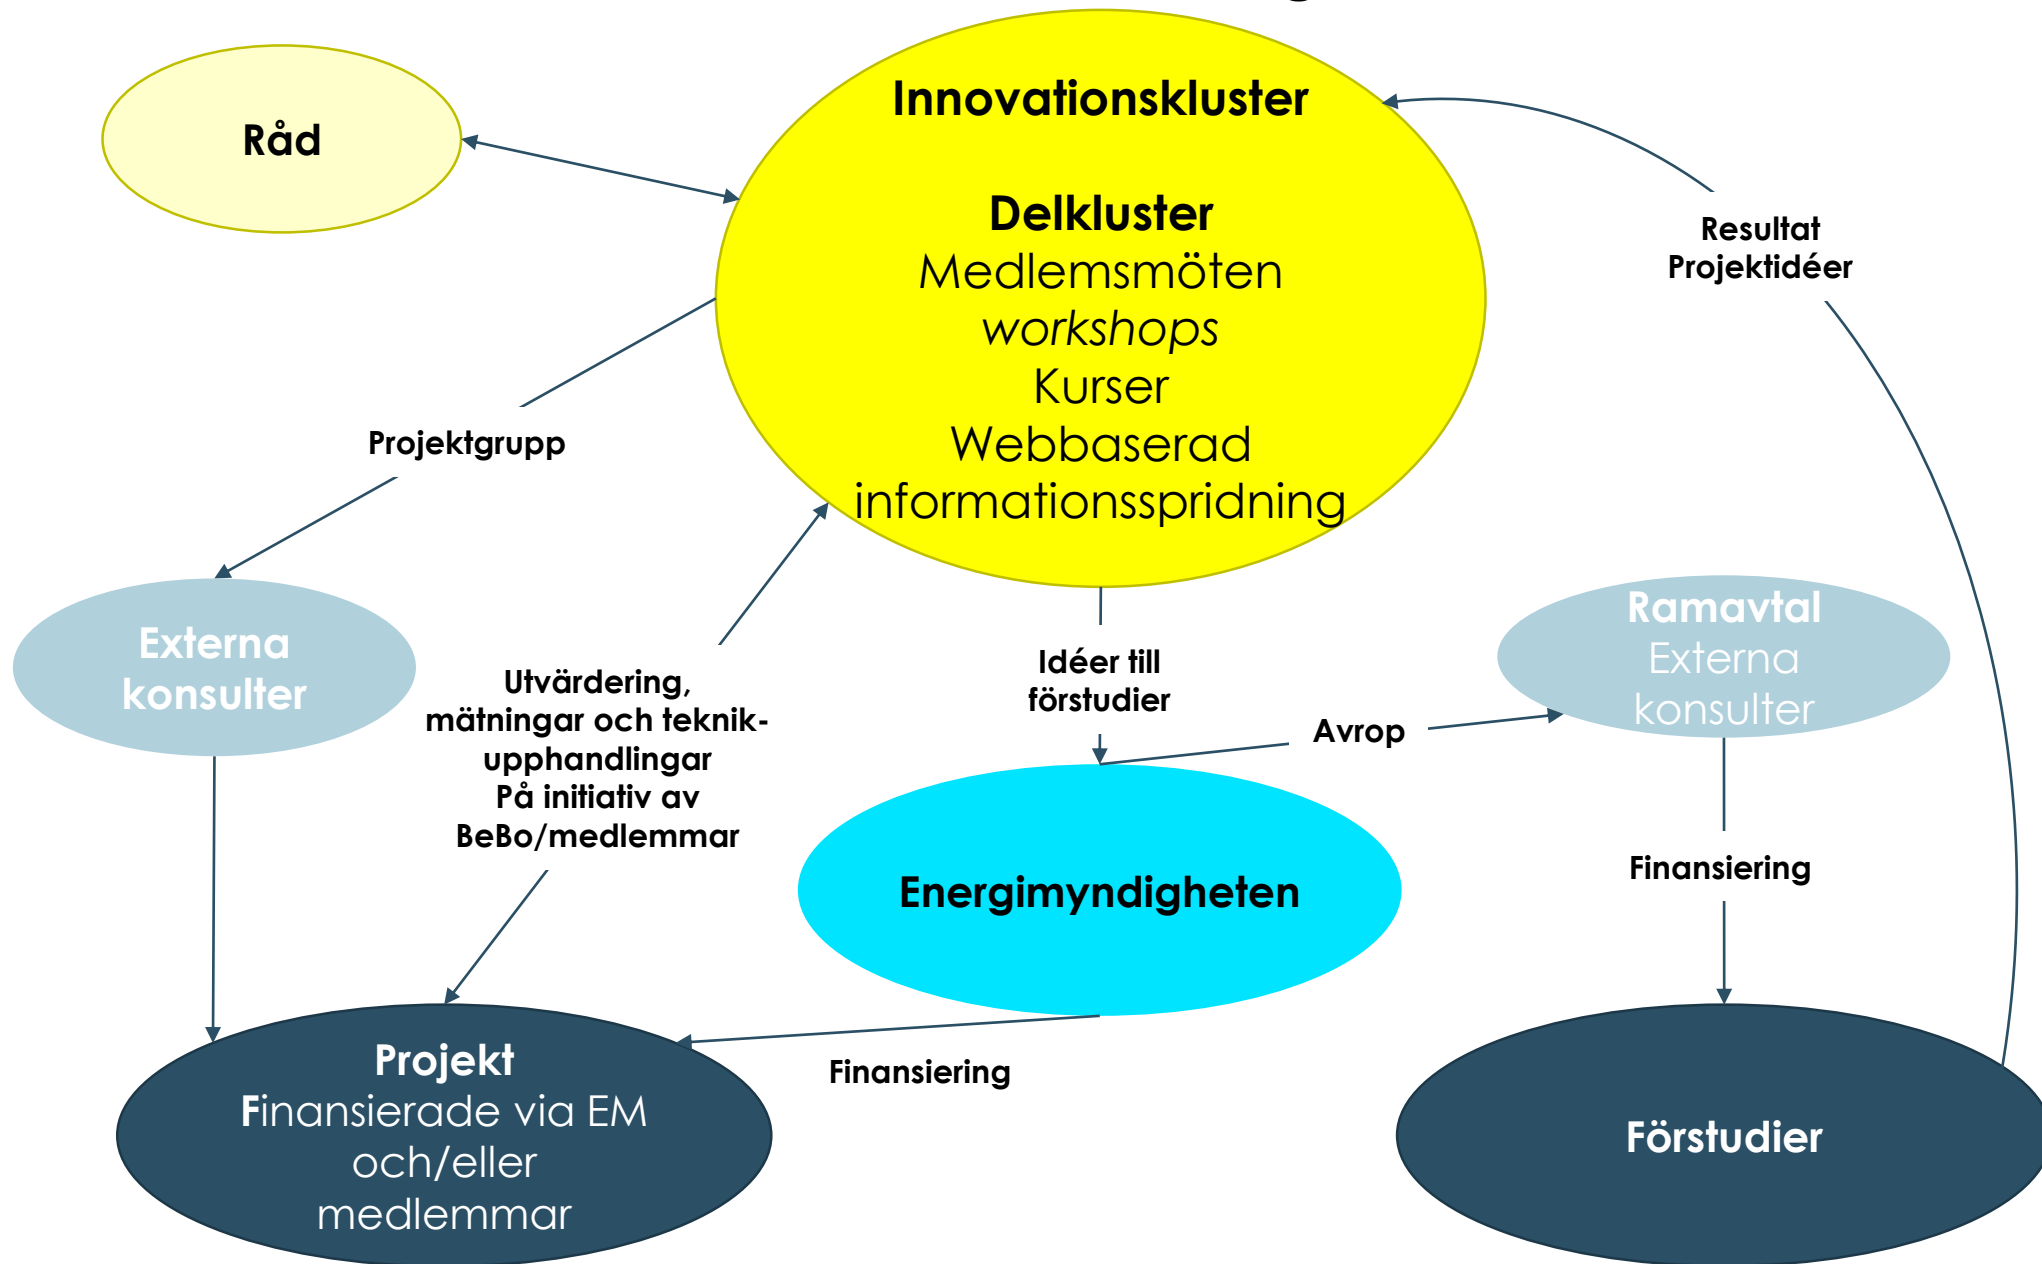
Råd

Innovationskluster

Delkluster
Medlemsmöten
workshops
Kurser
Webbaserad informationsspridning

Resultat
Projektidéer

Projektgrupp

Externa konsulter

Utvärdering, mätningar och teknikupphandlingar
På initiativ av BeBo/medlemmar

Idéer till förstudier

Avrop

Ramavtal
Externa konsulter

Finansiering

Energimyndigheten

Projekt
Finansierade via EM och/eller medlemmar

Finansiering

Förstudier